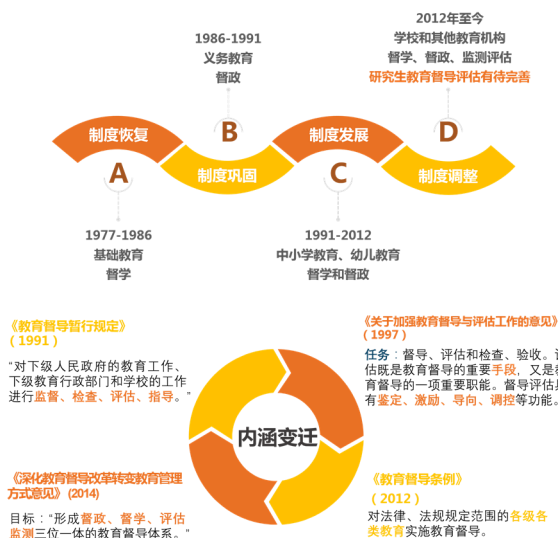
2012年至今
学校和其他教育机构
督学、督政、监测评估
研究生教育督导评估有待完善

1986-1991
义务教育
督政

制度恢复
A
1977-1986
基础教育
督学

B
制度巩固

制度发展
C
1991-2012
中小学教育、幼儿教育
督学和督政

D
制度调整

《教育督导暂行规定》
（1991）
"对下级人民政府的教育工作、下级教育行政部门和学校的工作进行监督、检查、评估、指导。"

《关于加强教育督导与评估工作的意见》
（1997）
任务：督导、评估和检查、验收。评估既是教育督导的重要手段，又是教育督导的一项重要职能。督导评估具有鉴定、激励、导向、调控等功能。

内涵变迁

《深化教育督导改革转变教育管理方式意见》(2014)
目标："形成督政、督学、评估监测三位一体的教育督导体系。"

《教育督导条例》
（2012）
对法律、法规规定范围的各级各类教育实施教育督导。